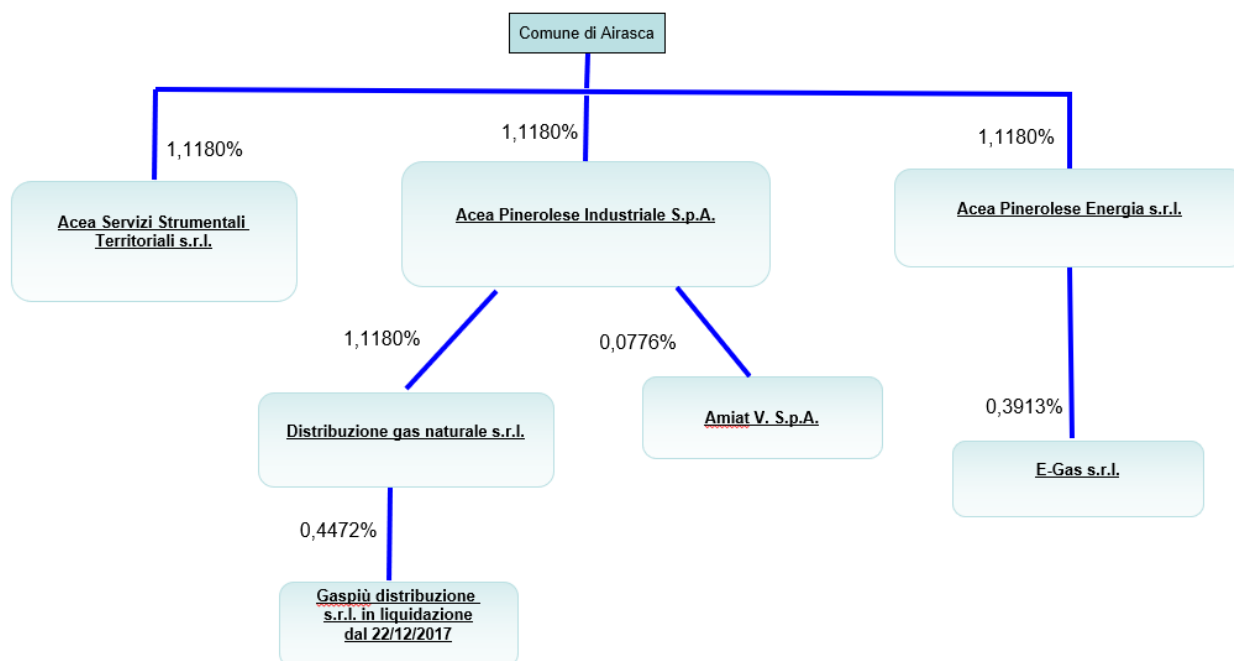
Comune di Airasca

1,1180%

Acea Servizi Strumentali Territoriali s.r.l.

1,1180%

Acea Pinerolese Industriale S.p.A.

1,1180%

Acea Pinerolese Energia s.r.l.

1,1180%

Distribuzione gas naturale s.r.l.

0,0776%

Amiat V. S.p.A.

0,3913%

E-Gas s.r.l.

0,4472%

Gaspiù distribuzione s.r.l. in liquidazione dal 22/12/2017